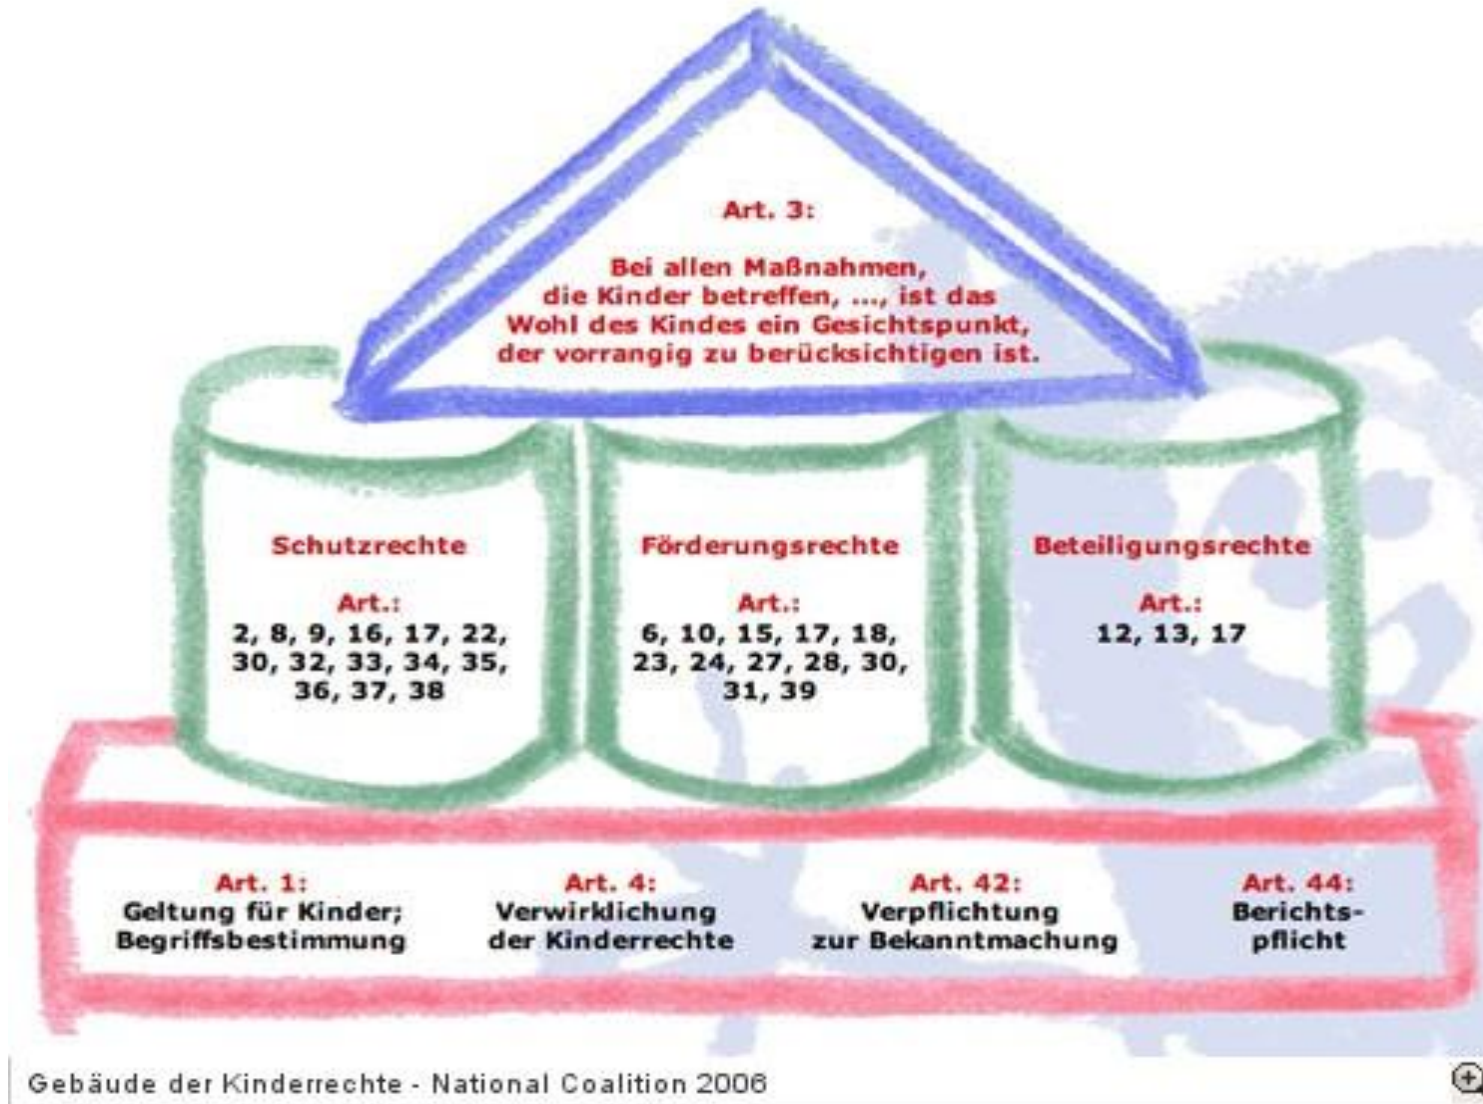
Art. 3:

Bei allen Maßnahmen, die Kinder betreffen, ..., ist das Wohl des Kindes ein Gesichtspunkt, der vorrangig zu berücksichtigen ist.

Schutzrechte

Art.:
2, 8, 9, 16, 17, 22, 30, 32, 33, 34, 35, 36, 37, 38

Förderungsrechte

Art.:
6, 10, 15, 17, 18, 23, 24, 27, 28, 30, 31, 39

Beteiligungsrechte

Art.:
12, 13, 17

Art. 1:
Geltung für Kinder; Begriffsbestimmung

Art. 4:
Verwirklichung der Kinderrechte

Art. 42:
Verpflichtung zur Bekanntmachung

Art. 44:
Berichtspflicht

Gebäude der Kinderrechte - National Coalition 2006